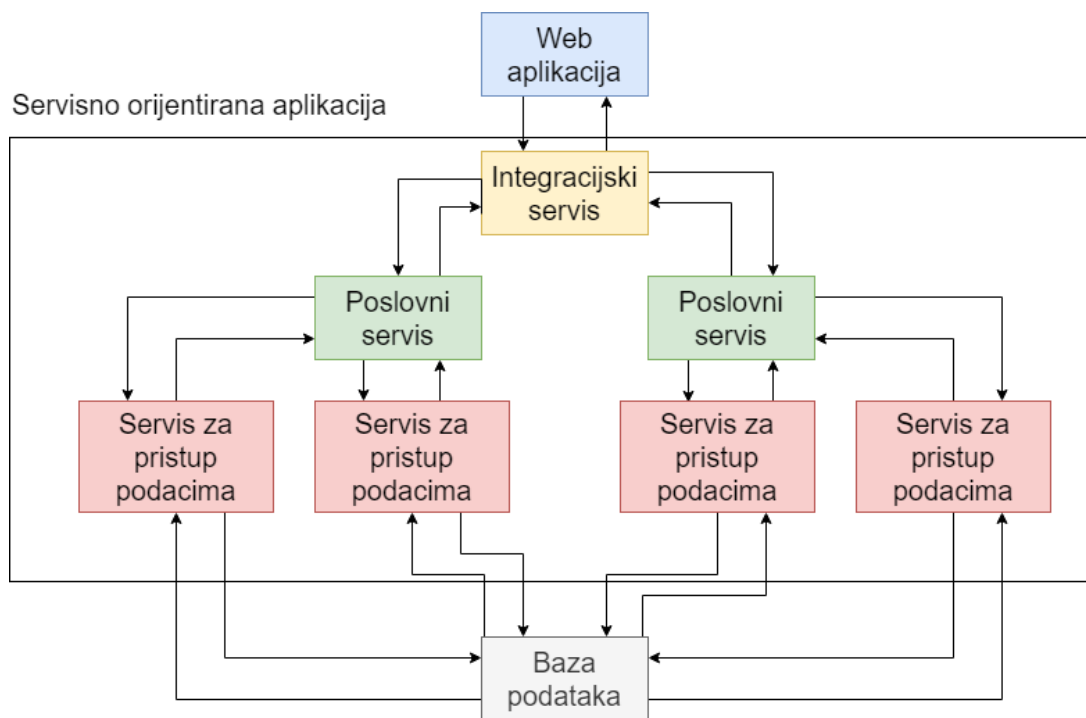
Web aplikacija

Servisno orijentirana aplikacija

Integracijski servis

Poslovni servis

Poslovni servis

Servis za pristup podacima

Servis za pristup podacima

Servis za pristup podacima

Servis za pristup podacima

Baza podataka